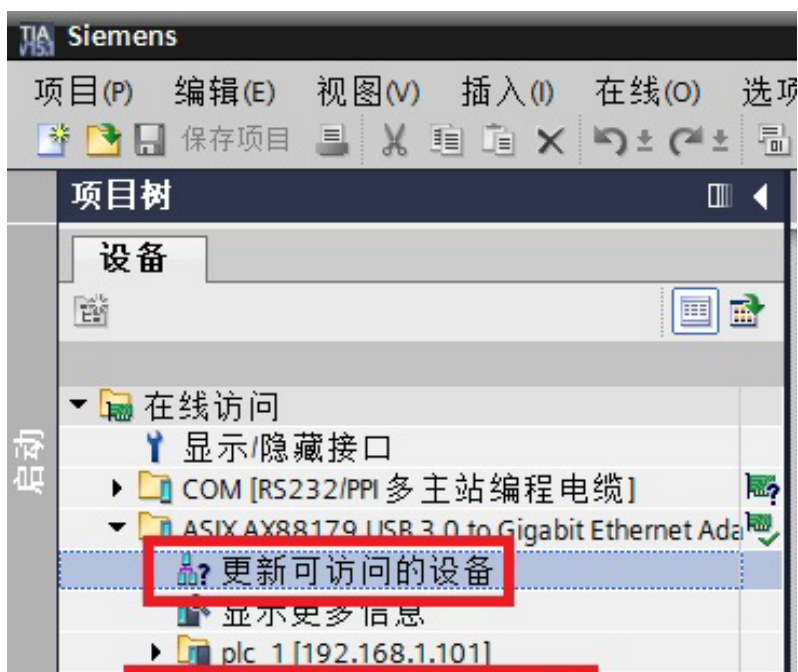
TIA V15.1 Siemens

项目(P) 编辑(E) 视图(V) 插入(I) 在线(O) 选项

保存项目

项目树

设备

启动

在线访问

显示/隐藏接口

COM [RS232/PPI 多主站编程电缆]

ASIX AX88179 USB 3.0 to Gigabit Ethernet Ada

更新可访问的设备

显示更多信息

plc_1 [192.168.1.101]